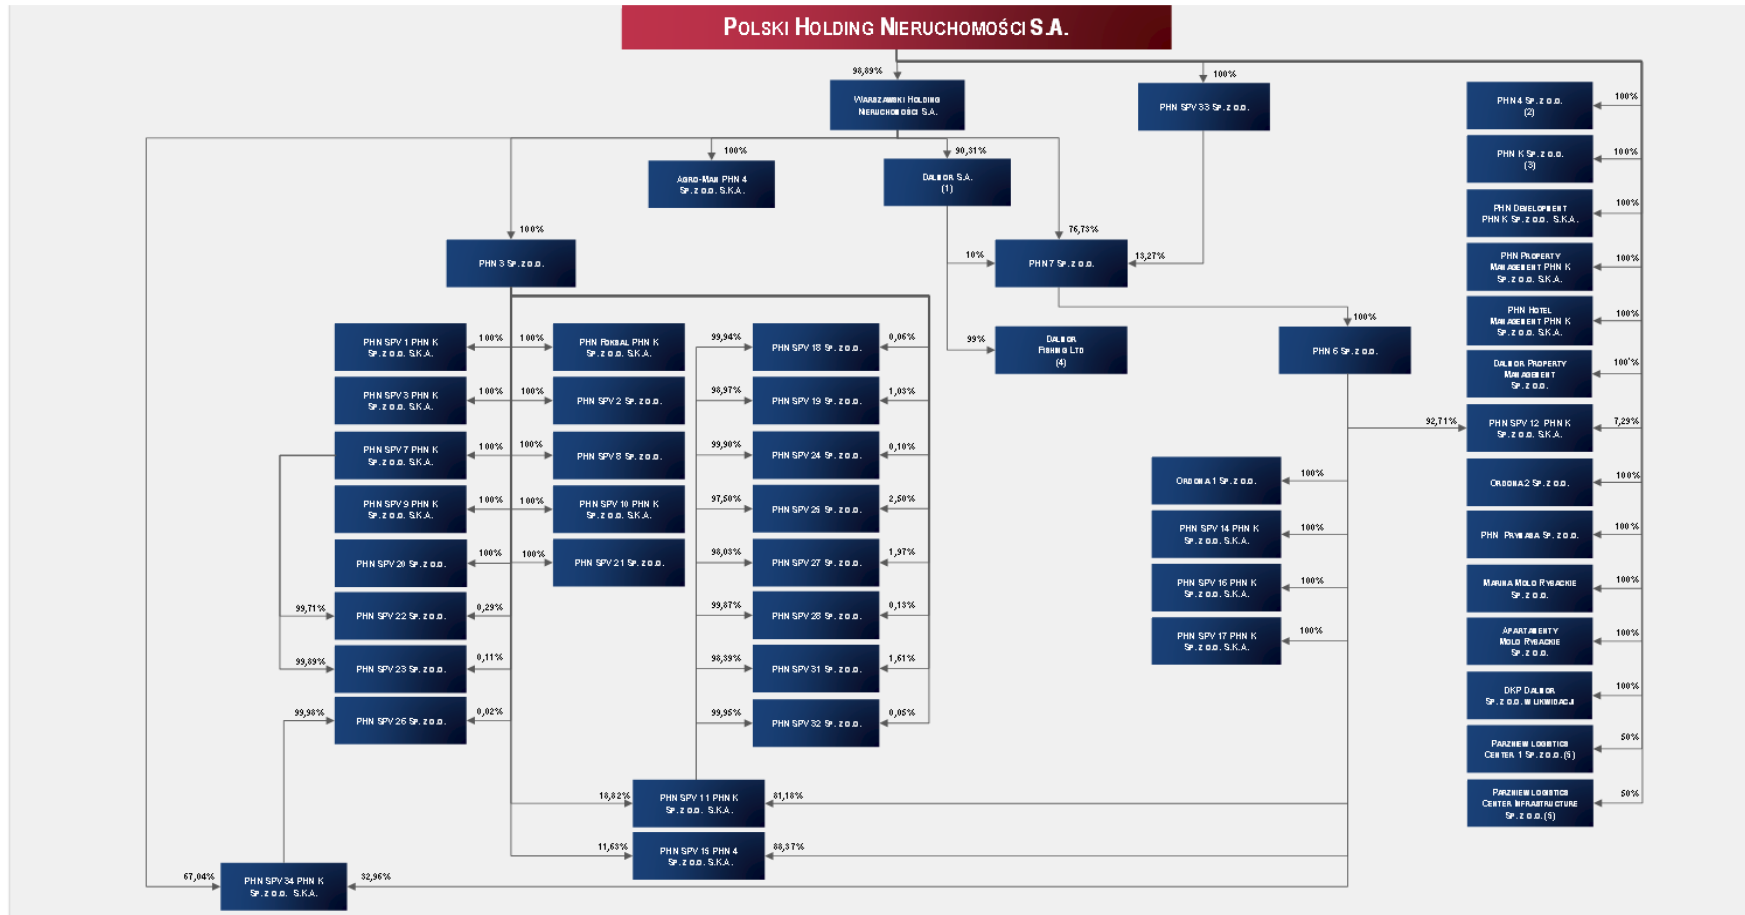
POLSKI HOLDING NIERUCHOMOŚCI S.A.

98,89%
WARSZAWSKI HOLDING NIERUCHOMOŚCI S.A.

100%
PHN SPV 33 SP. Z O.O.

100%
AGRO-MAN PHN 4 SP. Z O.O. S.K.A.

90,31%
DALMOR S.A. (1)

100%
PHN 3 SP. Z O.O.

76,73%
10%
13,27%
PHN 7 SP. Z O.O.

99%
DALMOR FISHING LTD (4)

100%
PHN 6 SP. Z O.O.

100%
PHN SPV 1 PHN K SP. Z O.O. S.K.A.
100%
PHN FOKSAL PHN K SP. Z O.O. S.K.A.
99,94%
PHN SPV 18 SP. Z O.O.
0,06%

100%
PHN SPV 3 PHN K SP. Z O.O. S.K.A.
100%
PHN SPV 2 SP. Z O.O.
98,97%
PHN SPV 19 SP. Z O.O.
1,03%

100%
PHN SPV 7 PHN K SP. Z O.O. S.K.A.
100%
PHN SPV 8 SP. Z O.O.
99,90%
PHN SPV 24 SP. Z O.O.
0,10%

100%
PHN SPV 9 PHN K SP. Z O.O. S.K.A.
100%
PHN SPV 10 PHN K SP. Z O.O. S.K.A.
97,50%
PHN SPV 25 SP. Z O.O.
2,50%

100%
PHN SPV 20 SP. Z O.O.
100%
PHN SPV 21 SP. Z O.O.
98,03%
PHN SPV 27 SP. Z O.O.
1,97%

99,71%
PHN SPV 22 SP. Z O.O.
0,29%
99,87%
PHN SPV 28 SP. Z O.O.
0,13%

99,89%
PHN SPV 23 SP. Z O.O.
0,11%
98,39%
PHN SPV 31 SP. Z O.O.
1,61%

99,98%
PHN SPV 26 SP. Z O.O.
0,02%
99,95%
PHN SPV 32 SP. Z O.O.
0,05%

18,82%
PHN SPV 11 PHN K SP. Z O.O. S.K.A.
81,18%

11,63%
PHN SPV 15 PHN 4 SP. Z O.O. S.K.A.
88,37%

67,04%
PHN SPV 34 PHN K SP. Z O.O. S.K.A.
32,96%

100%
ORDONA 1 SP. Z O.O.
100%
PHN SPV 14 PHN K SP. Z O.O. S.K.A.
100%
PHN SPV 16 PHN K SP. Z O.O. S.K.A.
100%
PHN SPV 17 PHN K SP. Z O.O. S.K.A.

PHN 4 SP. Z O.O. (2)
100%
PHN K SP. Z O.O. (3)
100%
PHN DEVELOPMENT PHN K SP. Z O.O. S.K.A.
100%
PHN PROPERTY MANAGEMENT PHN K SP. Z O.O. S.K.A.
100%
PHN HOTEL MANAGEMENT PHN K SP. Z O.O. S.K.A.
100%
DALMOR PROPERTY MANAGEMENT SP. Z O.O.
100%
92,71%
PHN SPV 12 PHN K SP. Z O.O. S.K.A.
7,29%
ORDONA 2 SP. Z O.O.
100%
PHN PRYMASA SP. Z O.O.
100%
MARINA MOLO RYBACKIE SP. Z O.O.
100%
APARTAMENTY MOLO RYBACKIE SP. Z O.O.
100%
DKP DALMOR SP. Z O.O. W LIKWIDACJI
100%
PARZNIEW LOGISTICS CENTER 1 SP. Z O.O. (5)
50%
PARZNIEW LOGISTICS CENTER INFRASTRUCTURE SP. Z O.O. (5)
50%